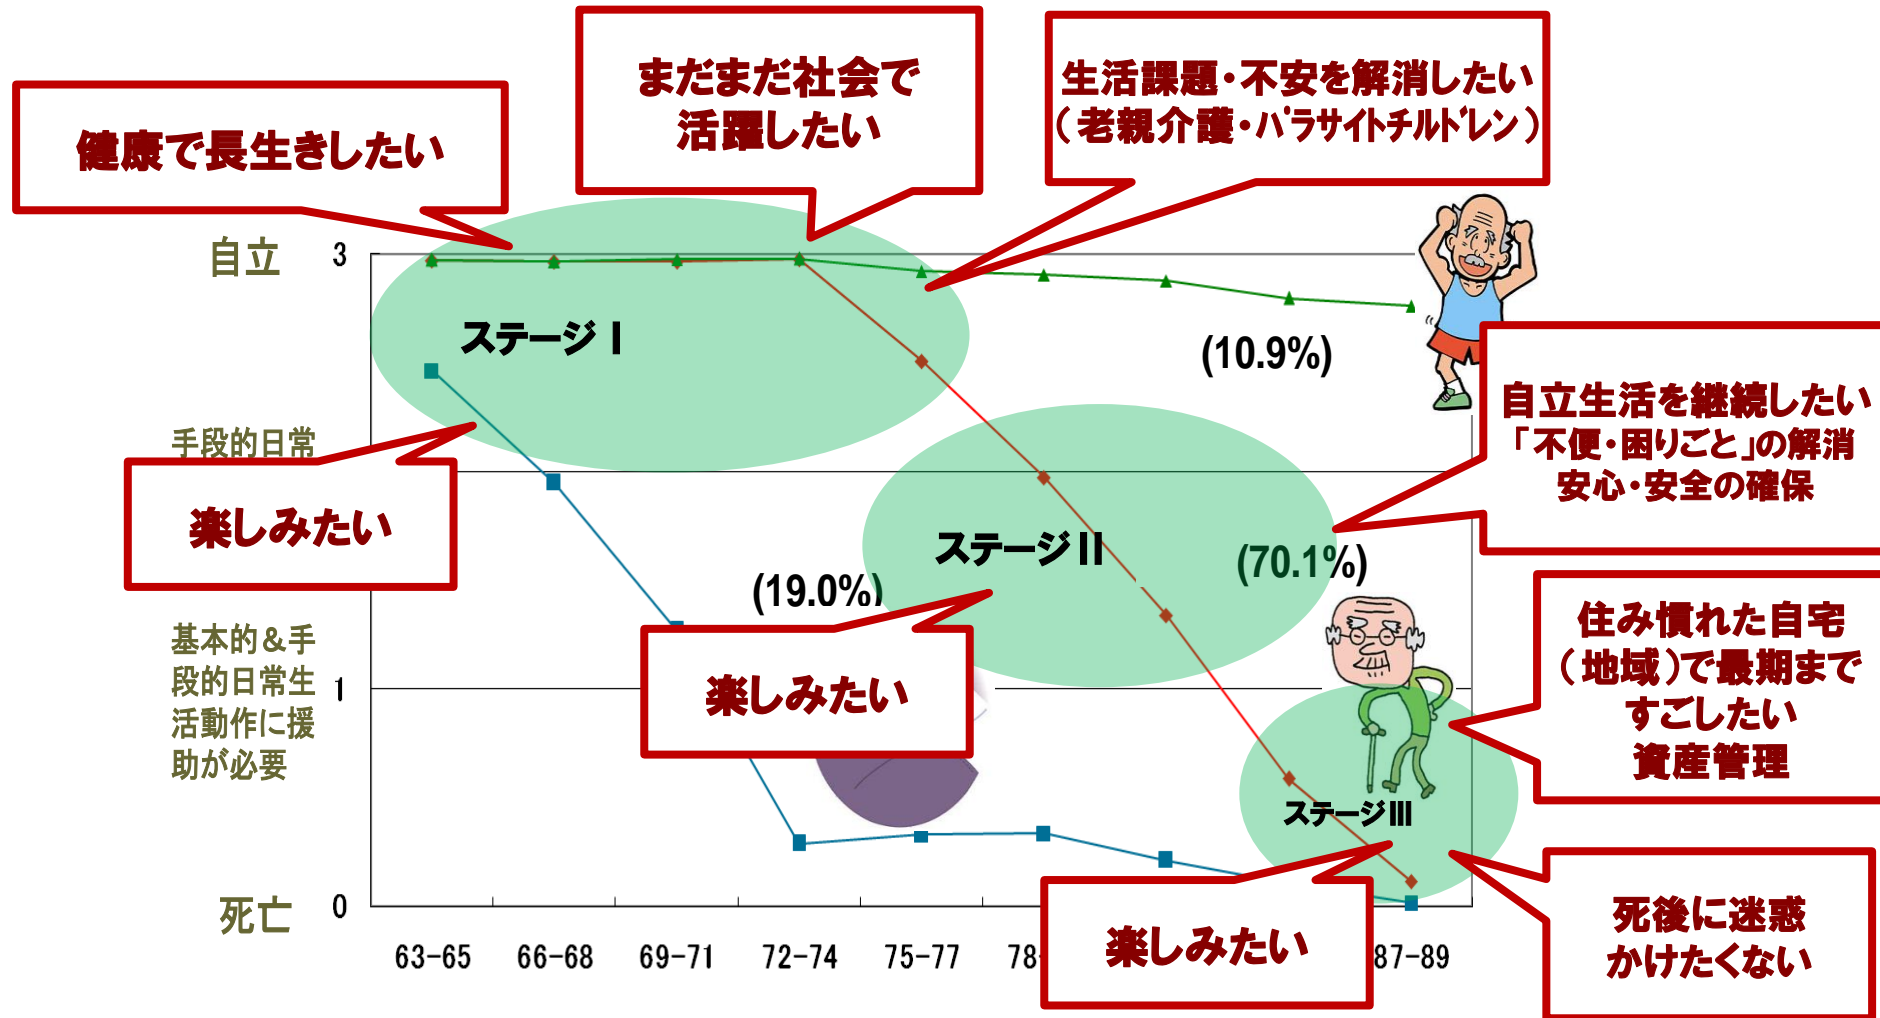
健康で長生きしたい

まだまだ社会で活躍したい

生活課題・不安を解消したい（老親介護・パラサイトチルドレン）

自立

3

ステージⅠ

(10.9%)

手段的日常

楽しみたい

自立生活を継続したい
「不便・困りごと」の解消
安心・安全の確保

ステージⅡ

(70.1%)

(19.0%)

基本的＆手段的日常生活動作に援助が必要

1

楽しみたい

住み慣れた自宅（地域）で最期まですごしたい
資産管理

ステージⅢ

死亡

0

楽しみたい

死後に迷惑かけたくない

63-65 66-68 69-71 72-74 75-77 78 87-89